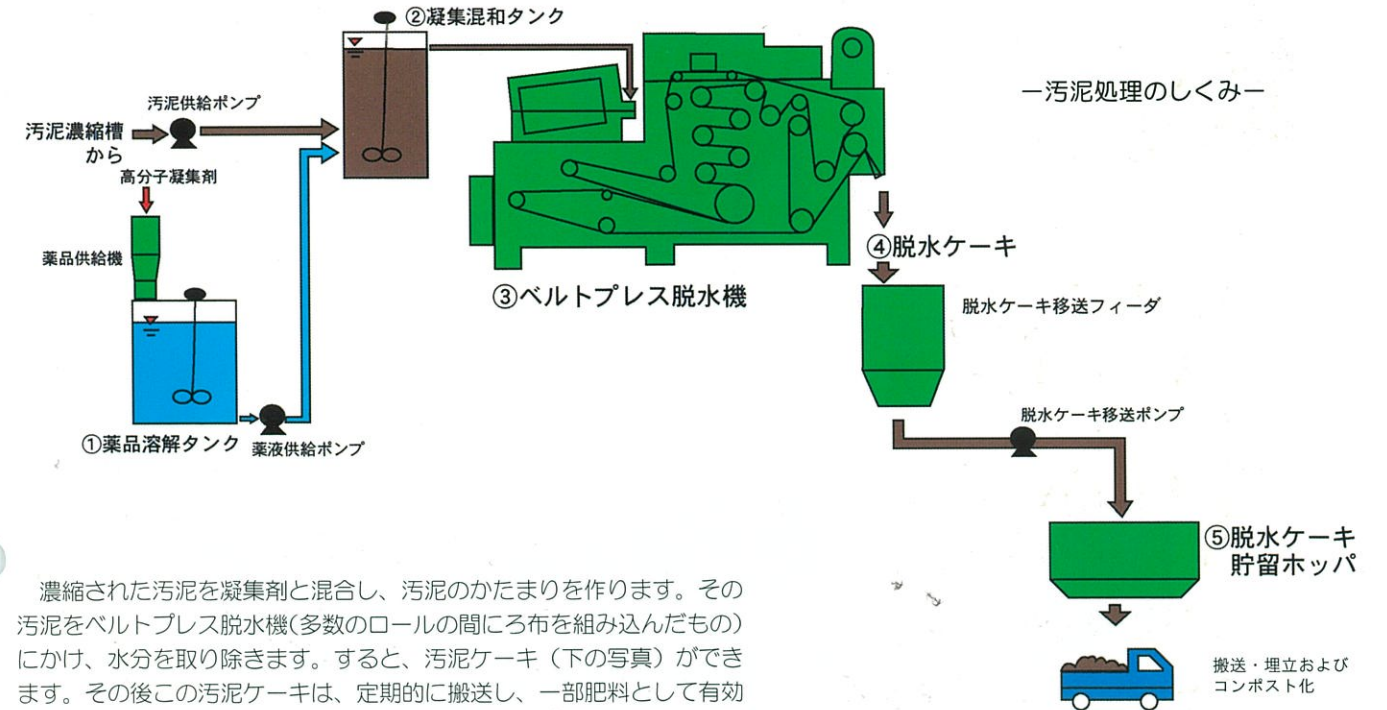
ー汚泥処理のしくみー

汚泥濃縮槽から

汚泥供給ポンプ

高分子凝集剤

薬品供給機

①薬品溶解タンク

薬液供給ポンプ

②凝集混和タンク

③ベルトプレス脱水機

④脱水ケーキ

脱水ケーキ移送フィーダ

脱水ケーキ移送ポンプ

⑤脱水ケーキ貯留ホッパ

搬送・埋立およびコンポスト化

濃縮された汚泥を凝集剤と混合し、汚泥のかたまりを作ります。その汚泥をベルトプレス脱水機(多数のロールの間にろ布を組み込んだもの)にかけ、水分を取り除きます。すると、汚泥ケーキ(下の写真)ができます。その後この汚泥ケーキは、定期的に搬送し、一部肥料として有効